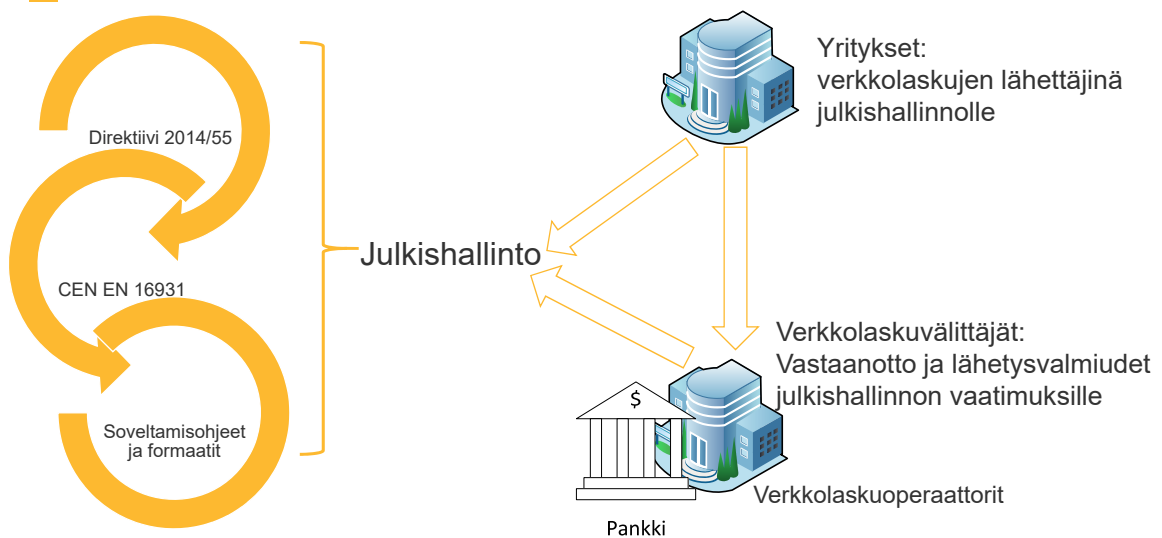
Direktiivi 2014/55

CEN EN 16931

Soveltamisohjeet ja formaatit

Julkishallinto

Yritykset: verkkolaskujen lähettäjinä julkishallinnolle

Verkkolaskuvälittäjät: Vastaanotto ja lähetysvalmiudet julkishallinnon vaatimuksille

$

Pankki

Verkkolaskuoperaattorit